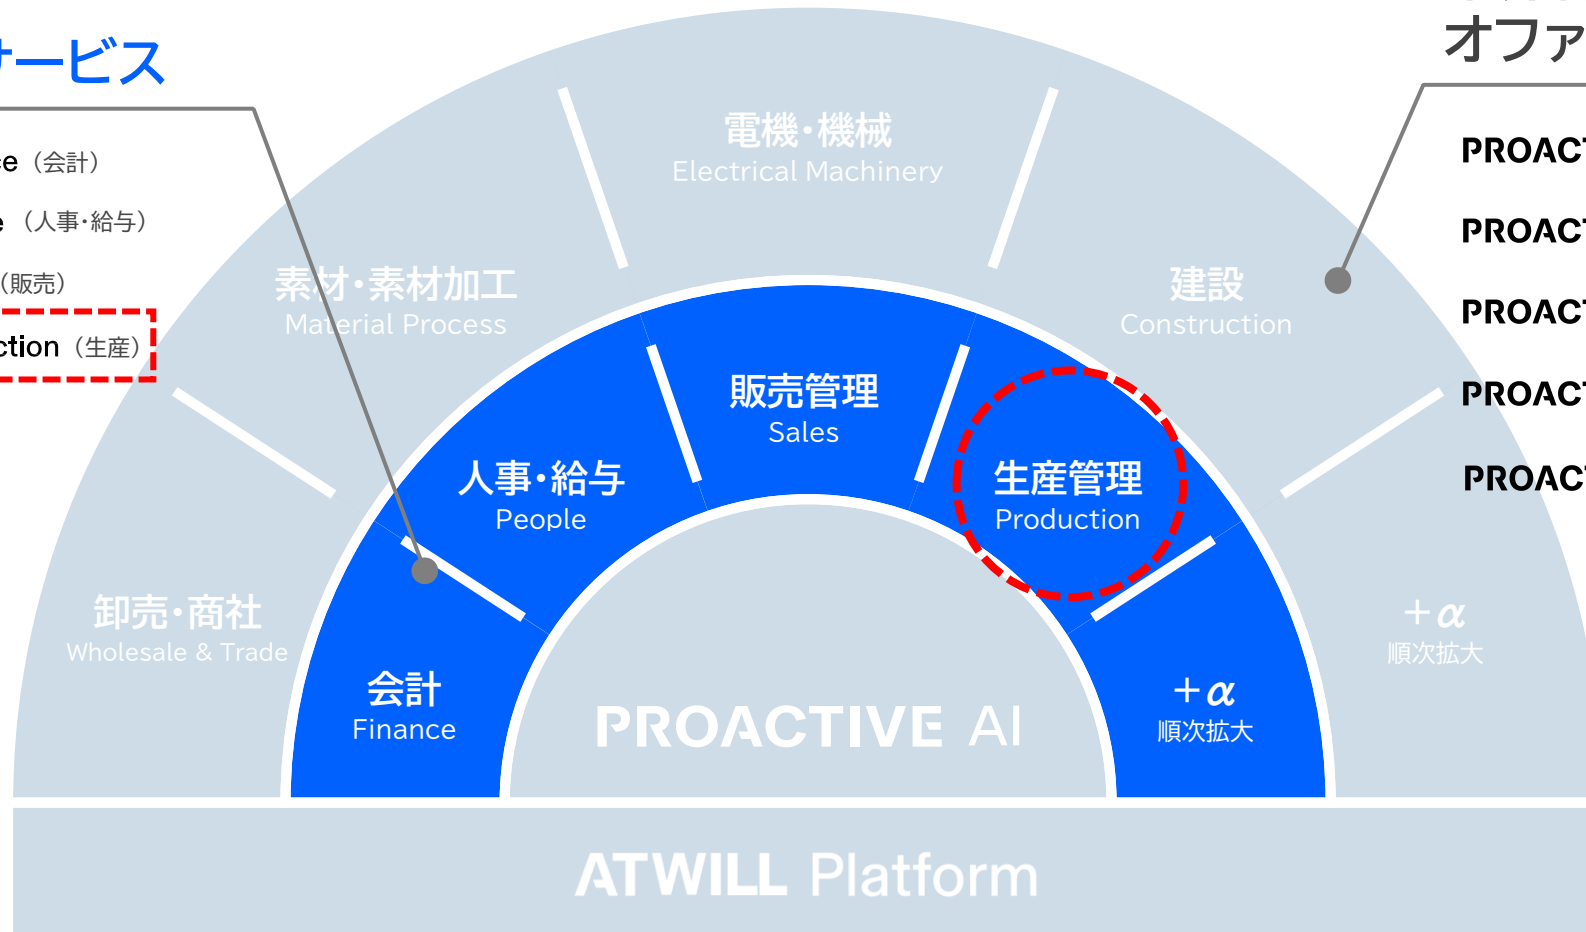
ナービス

ce（会計）

e（人事･給与）

（販売）

ction（生産）

オファ

PROACT

PROACT

PROACT

PROACT

PROACT

電機･機械
Electrical Machinery

素材･素材加工
Material Process

建設
Construction

卸売･商社
Wholesale & Trade

＋$\alpha$
順次拡大

人事･給与
People

販売管理
Sales

生産管理
Production

会計
Finance

＋$\alpha$
順次拡大

PROACTIVE AI

ATWILL Platform